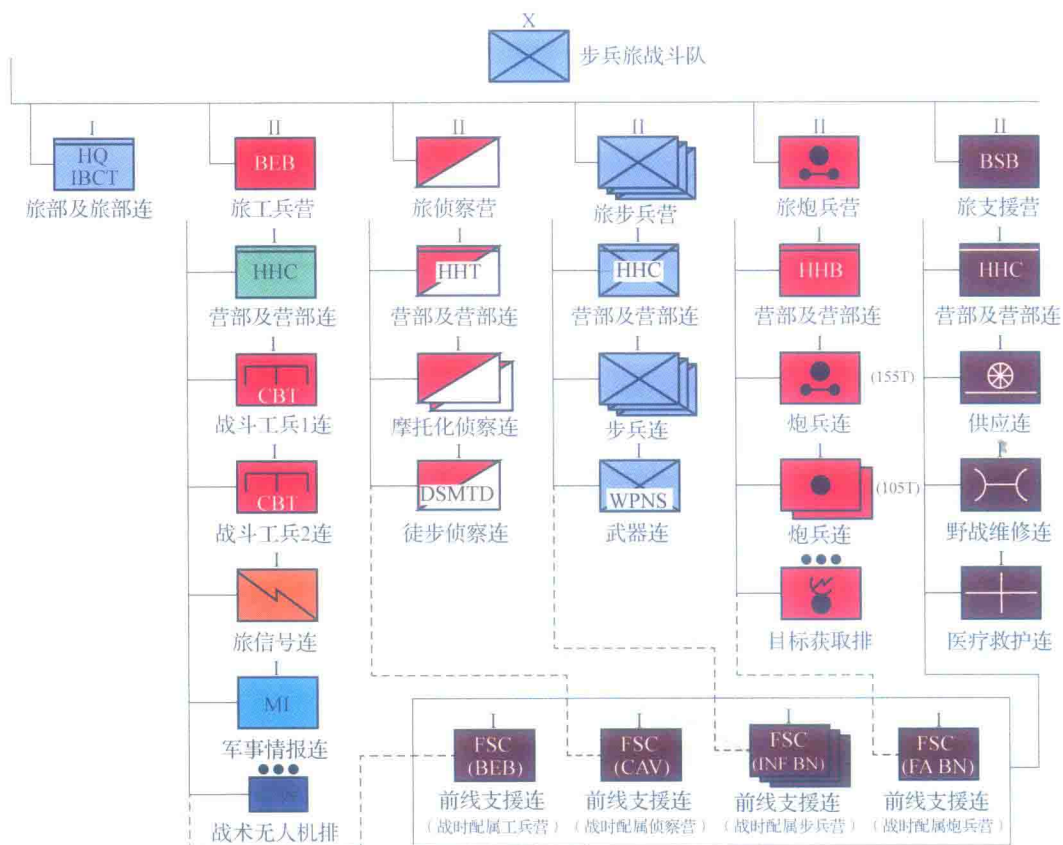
X
步兵旅战斗队

I
HQ IBCT
旅部及旅部连

II
BEB
旅工兵营

I
HHC
营部及营部连

I
CBT
战斗工兵1连

I
CBT
战斗工兵2连

I
旅信号连

I
MI
军事情报连

战术无人机排

II
旅侦察营

I
HHT
营部及营部连

I
摩托化侦察连

I
DSMTD
徒步侦察连

II
旅步兵营

I
HHC
营部及营部连

I
步兵连

I
WPNS
武器连

II
旅炮兵营

I
HHB
营部及营部连

I
(155T)
炮兵连

I
(105T)
炮兵连

目标获取排

II
BSB
旅支援营

I
HHC
营部及营部连

I
供应连

I
野战维修连

I
医疗救护连

I
FSC (BEB)
前线支援连
(战时配属工兵营)

I
FSC (CAV)
前线支援连
(战时配属侦察营)

I
FSC (INF BN)
前线支援连
(战时配属步兵营)

I
FSC (FA BN)
前线支援连
(战时配属炮兵营)